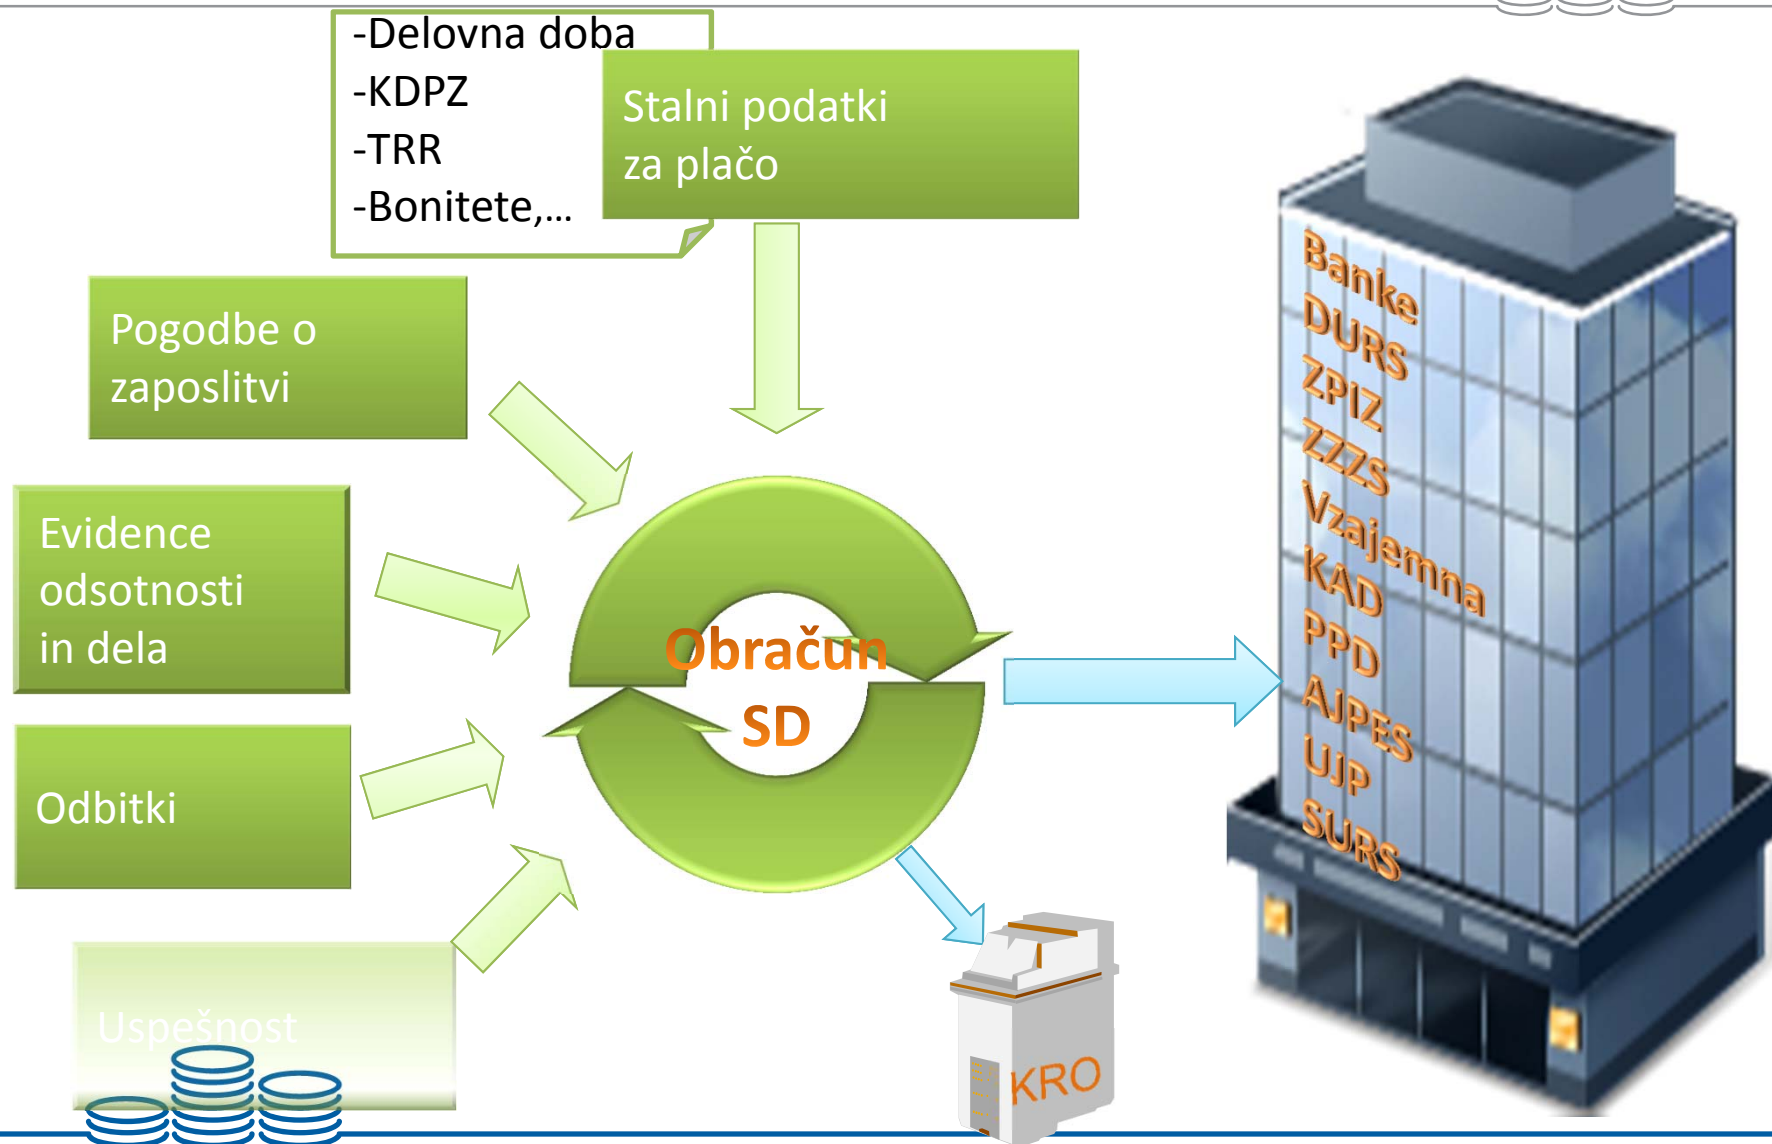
-Delovna doba
-KDPZ
-TRR
-Bonitete,...

Stalni podatki za plačo

Pogodbe o zaposlitvi

Evidence odsotnosti in dela

Odbitki

Uspešnost

Obračun SD

Banke
DURS
ZPIZ
ZZZS
Vzajemna
KAD
PPD
AJPES
UJP
SURS

KRO